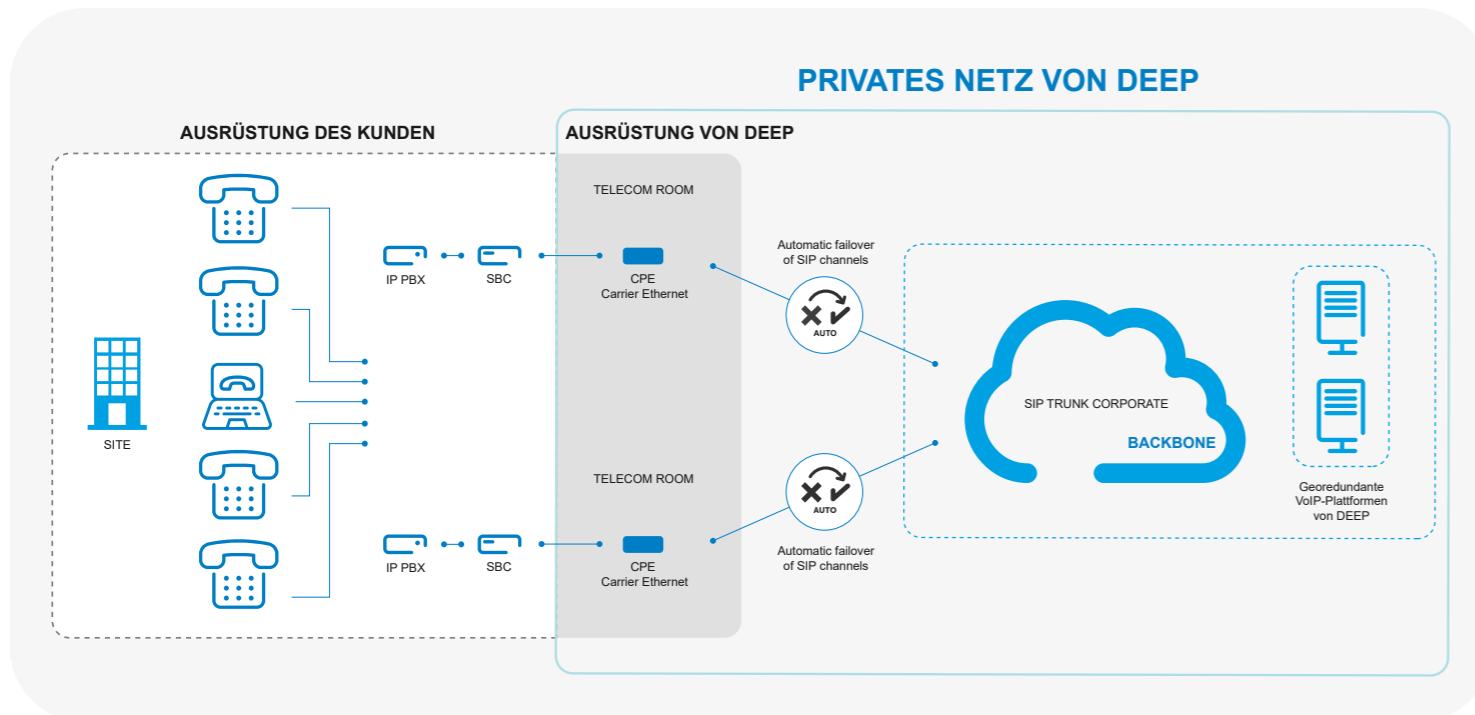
PRIVATES NETZ VON DEEP

AUSRÜSTUNG DES KUNDEN

AUSRÜSTUNG VON DEEP

TELECOM ROOM

IP PBX

SBC

CPE
Carrier Ethernet

Automatic failover of SIP channels

AUTO

SITE

SIP TRUNK CORPORATE

BACKBONE

Georedundante VoIP-Plattformen von DEEP

TELECOM ROOM

AUTO

IP PBX

SBC

CPE
Carrier Ethernet

Automatic failover of SIP channels